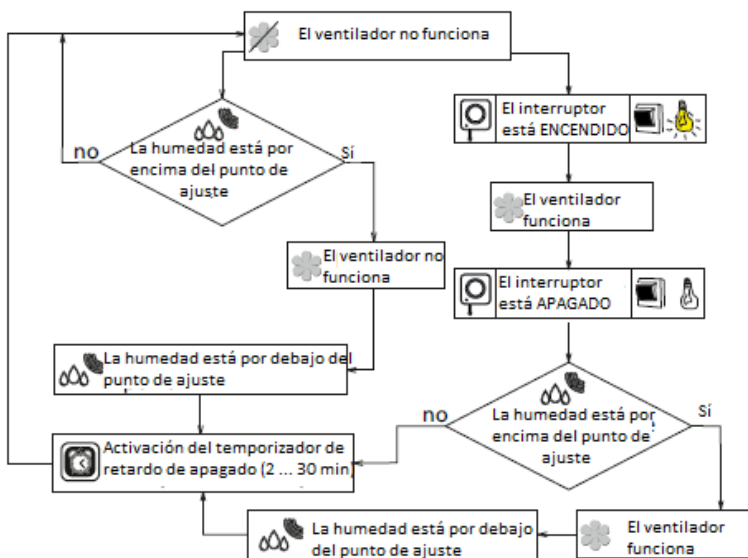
El ventilador no funciona

La humedad está por encima del punto de ajuste

no

Sí

El interruptor está ENCENDIDO

El ventilador funciona

El ventilador no funciona

El interruptor está APAGADO

La humedad está por debajo del punto de ajuste

La humedad está por encima del punto de ajuste

no

Sí

Activación del temporizador de retardo de apagado (2 ... 30 min)

La humedad está por debajo del punto de ajuste

El ventilador funciona